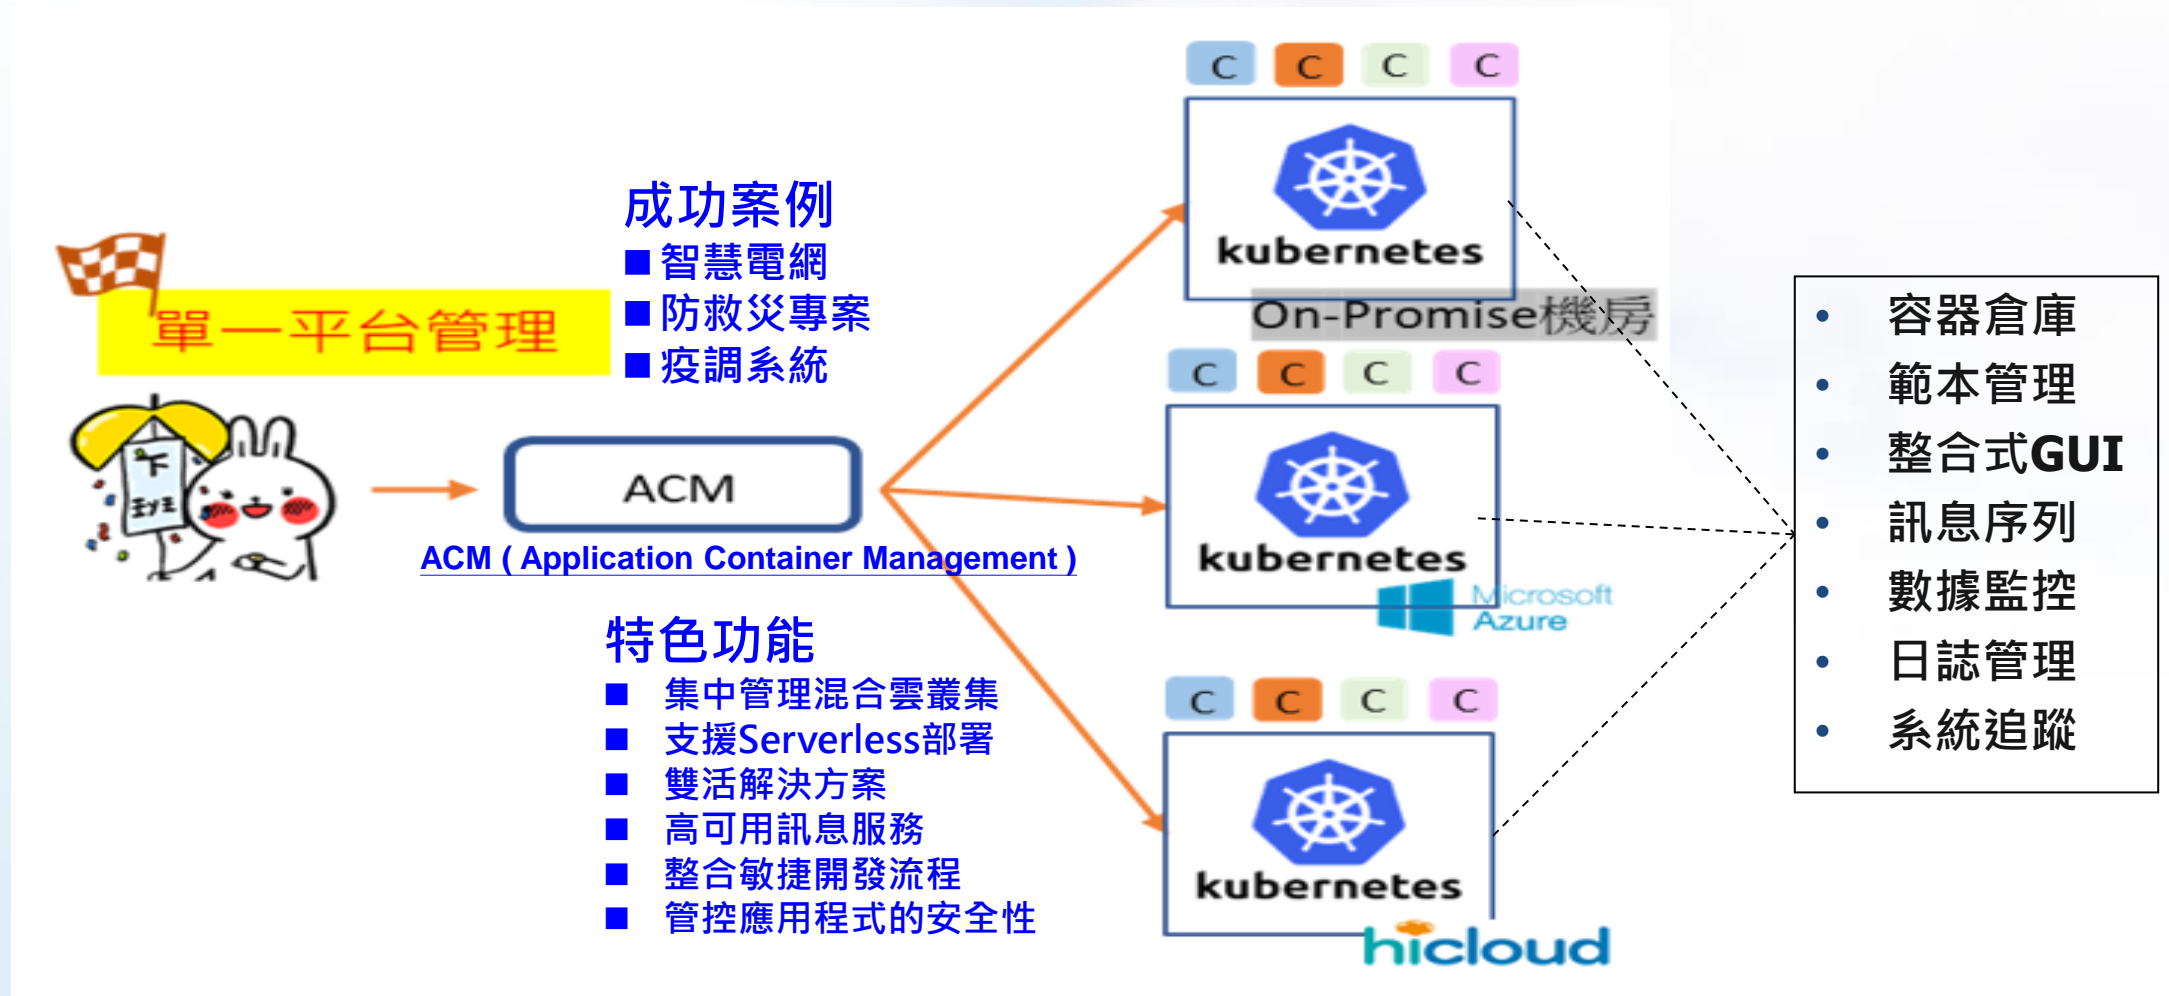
單一平台管理

下班

成功案例
■ 智慧電網
■ 防救災專案
■ 疫調系統

ACM

ACM ( Application Container Management )

特色功能
■ 集中管理混合雲叢集
■ 支援Serverless部署
■ 雙活解決方案
■ 高可用訊息服務
■ 整合敏捷開發流程
■ 管控應用程式的安全性

C C C C

kubernetes

On-Promise機房

C C C C

kubernetes

Microsoft Azure

C C C C

kubernetes

hicloud

• 容器倉庫
• 範本管理
• 整合式GUI
• 訊息序列
• 數據監控
• 日誌管理
• 系統追蹤